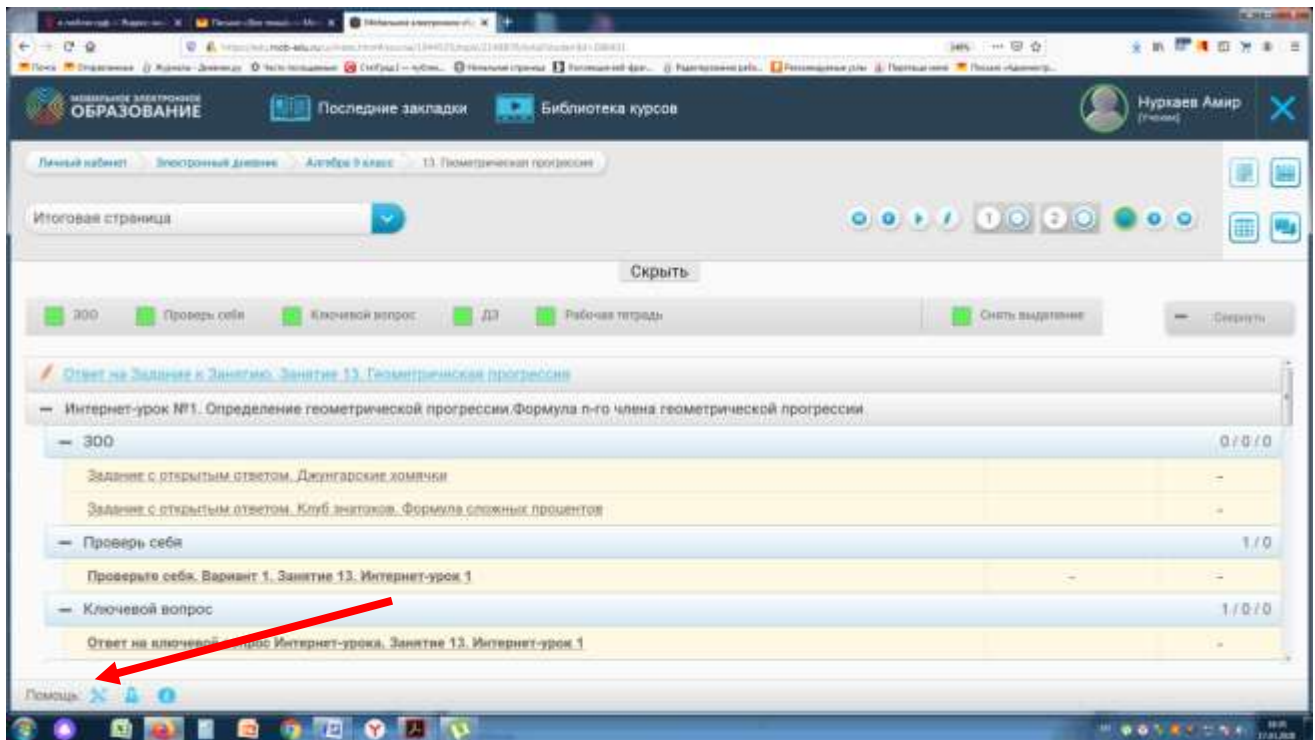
МОБИЛЬНОЕ ЭЛЕКТРОННОЕ ОБРАЗОВАНИЕ

Последние закладки

Библиотека курсов

Нуркаев Амир
(Ученик)

Личный кабинет > Электронный дневник > Алгебра 9 класс > 13. Геометрическая прогрессия

Итоговая страница

1 2

Скрыть

ЗОО Проверь себя Ключевой вопрос ДЗ Рабочая тетрадь Снять выделение Свернуть

Ответ на Задание к Занятию. Занятие 13. Геометрическая прогрессия

— Интернет-урок №1. Определение геометрической прогрессии.Формула n-го члена геометрической прогрессии

— ЗОО 0 / 0 / 0

Задание с открытым ответом. Джунгарские хомячки -

Задание с открытым ответом. Клуб знатоков. Формула сложных процентов -

— Проверь себя 1 / 0

Проверьте себя. Вариант 1. Занятие 13. Интернет-урок 1 - -

— Ключевой вопрос 1 / 0 / 0

Ответ на ключевой вопрос Интернет-урока. Занятие 13. Интернет-урок 1 -

Помощь: